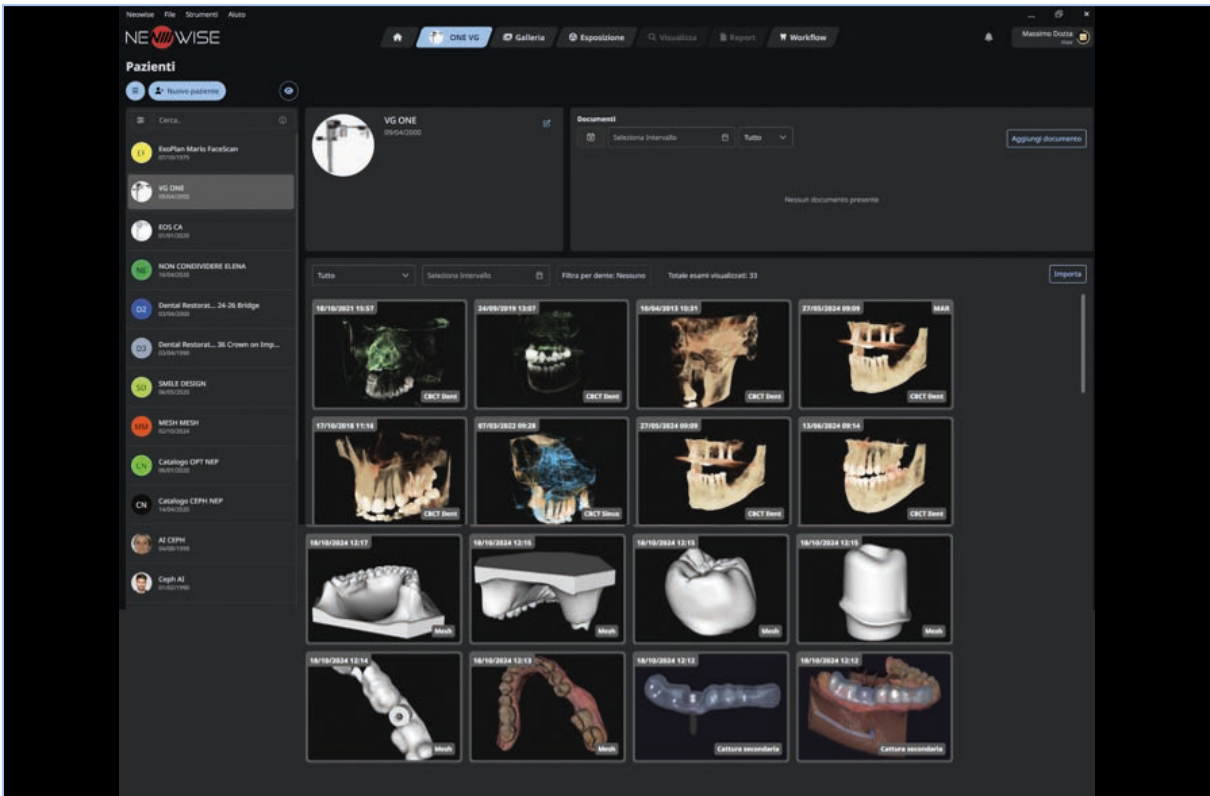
Neowise File Strumenti Aiuto

NEWWISE

ONE VG Galleria Esposizione Visualizza Report Workflow

Massimo Dozza

Pazienti

Nuovo paziente

Cerca..

EF ExoPlan Mario FaceScan 07/10/1975

VG ONE 09/04/2000

EOS CA 01/01/2020

NE NON CONDIVIDERE ELENA 14/04/2020

D2 Dental Restorat... 24-26 Bridge 03/04/2000

D3 Dental Restorat... 36 Crown on Imp... 03/04/1990

SD SMILE DESIGN 06/05/2020

MM MESH MESH 02/10/2024

CN Catalogo OPT NEP 08/01/2020

CN Catalogo CEPH NEP 14/04/2020

AI CEPH 04/08/1998

Ceph AI 01/02/1990

VG ONE 09/04/2000

Documenti

Seleziona Intervallo Tutto

Aggiungi documento

Nessun documento presente

Tutto Seleziona Intervallo Filtra per dente: Nessuno Totale esami visualizzati: 33 Importa

18/10/2021 15:57 CBCT Dent
24/09/2019 13:07 CBCT Dent
10/04/2013 10:31 CBCT Dent
27/05/2024 09:09 MAR CBCT Dent
17/10/2018 11:16 CBCT Dent
07/03/2022 09:28 CBCT Sinus
27/05/2024 09:09 CBCT Dent
13/06/2024 09:14 CBCT Dent
18/10/2024 12:17 Mesh
18/10/2024 12:15 Mesh
18/10/2024 12:15 Mesh
18/10/2024 12:15 Mesh
18/10/2024 12:14 Mesh
18/10/2024 12:13 Mesh
18/10/2024 12:12 Cattura secondaria
18/10/2024 12:12 Cattura secondaria